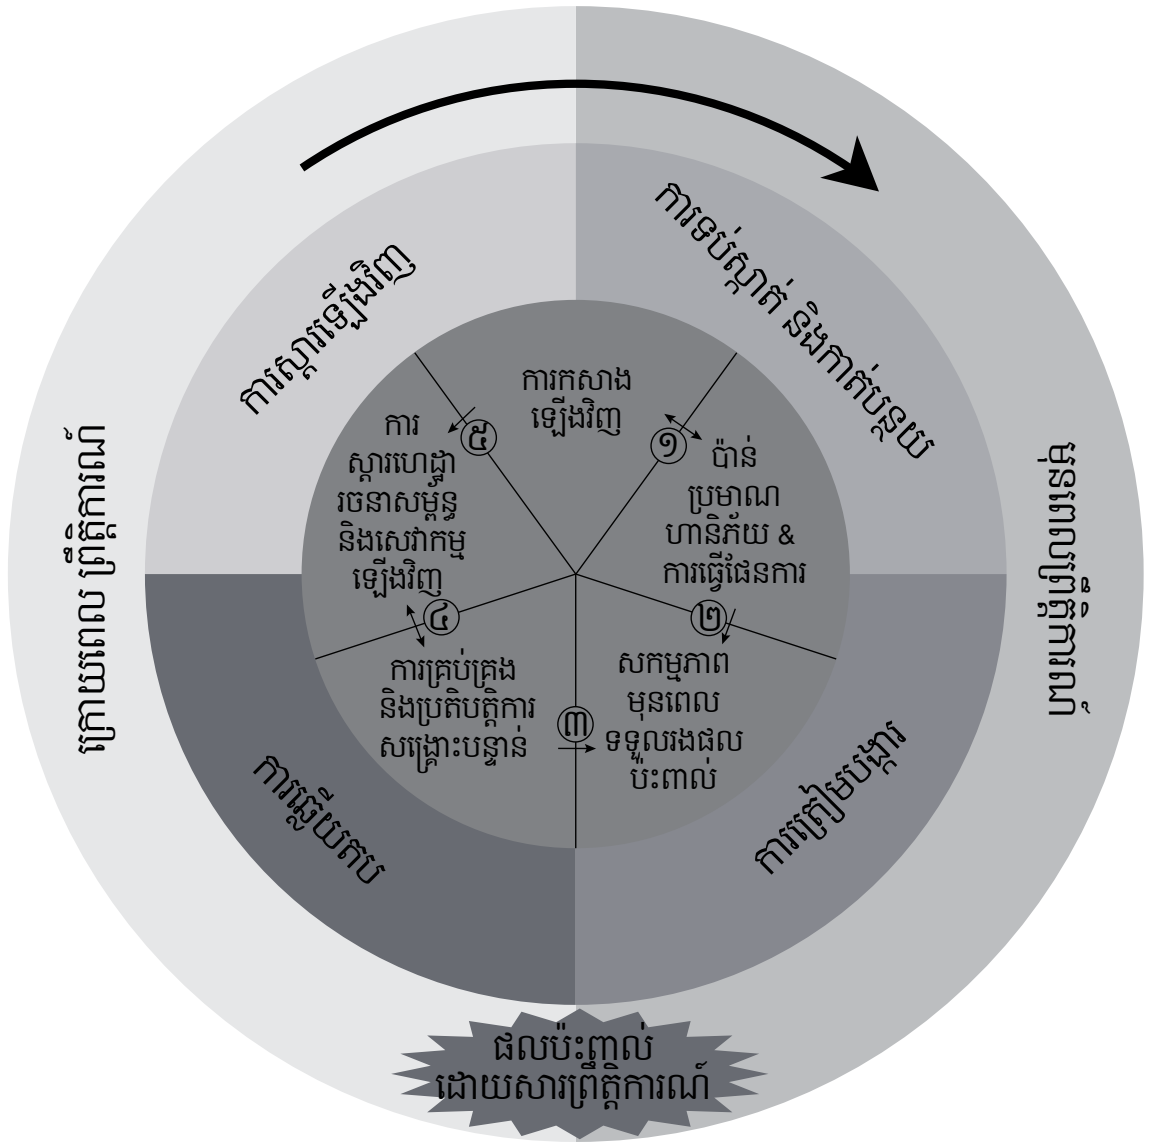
ក្រោយពេល ព្រឹត្តិការណ៍

ការស្តារឡើងវិញ

ការទប់ស្កាត់ និងកាត់បន្ថយ

មុនពេលព្រឹត្តិការណ៍

ការកសាង ឡើងវិញ

១

ប៉ាន់ប្រមាណ ហានិភ័យ & ការធ្វើផែនការ

៥

ការស្តារហេដ្ឋារចនាសម្ព័ន្ធ និងសេវាកម្ម ឡើងវិញ

២

សកម្មភាព មុនពេល ទទួលរងផល ប៉ះពាល់

៤

ការគ្រប់គ្រង និងប្រតិបត្តិការ សង្គ្រោះបន្ទាន់

៣

ការឆ្លើយតប

ការត្រៀមបង្ការ

ផលប៉ះពាល់ ដោយសារព្រឹត្តិការណ៍